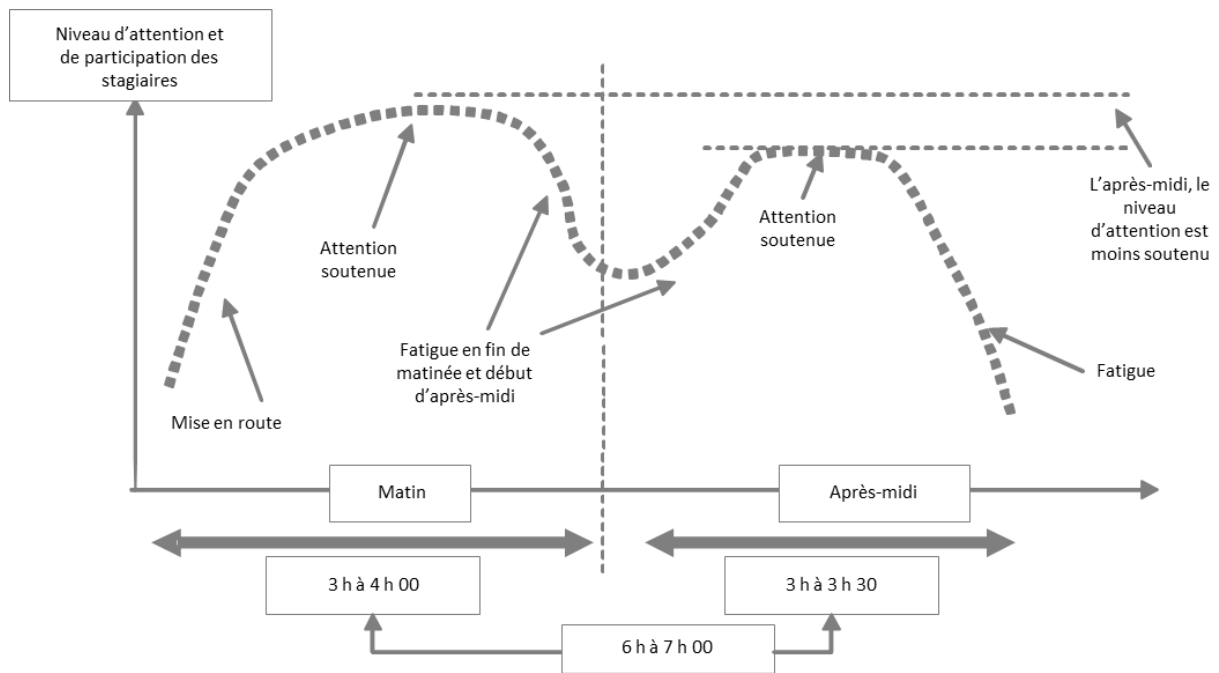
Niveau d'attention et de participation des stagiaires

Attention soutenue

Attention soutenue

L'après-midi, le niveau d'attention est moins soutenu

Fatigue en fin de matinée et début d'après-midi

Fatigue

Mise en route

Matin

Après-midi

3 h à 4 h 00

3 h à 3 h 30

6 h à 7 h 00